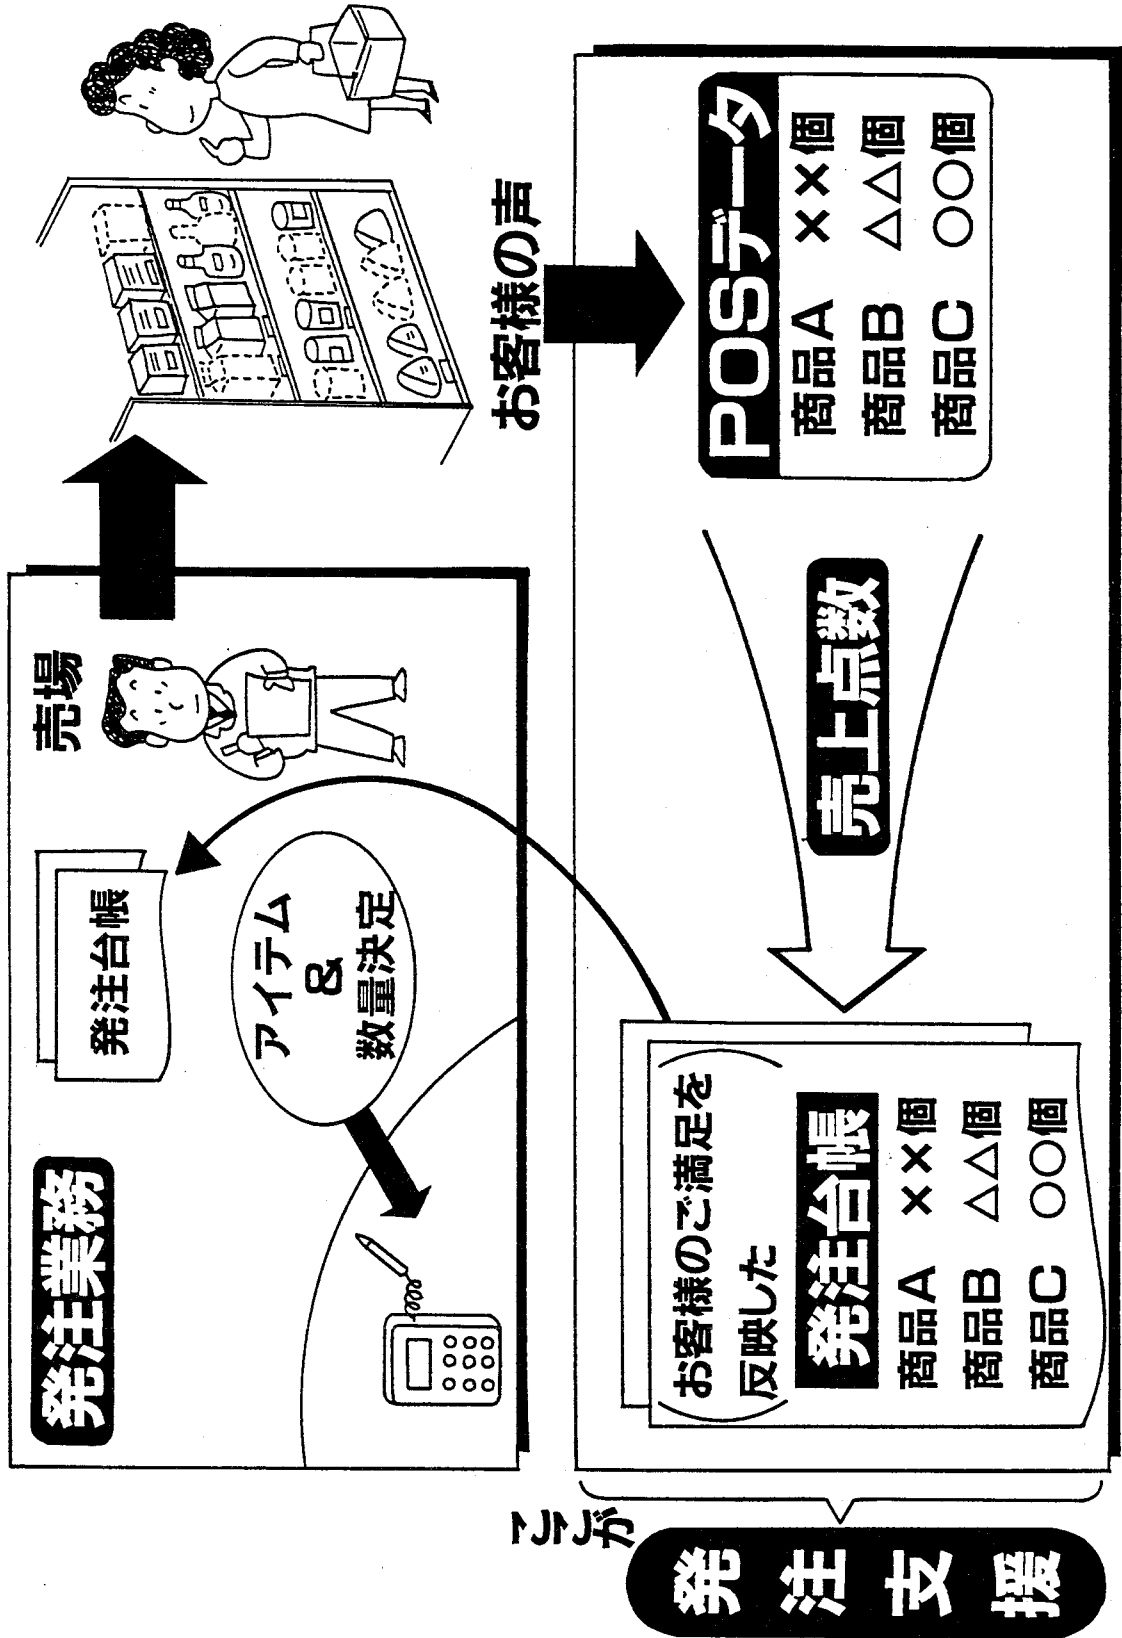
発注業務

発注台帳

売場

アイテム
&
数量決定

お客様の声

POSデータ
商品A　××個
商品B　△△個
商品C　○○個

売上点数

お客様のご満足を
反映した
発注台帳
商品A　××個
商品B　△△個
商品C　○○個

システムが
発注支援